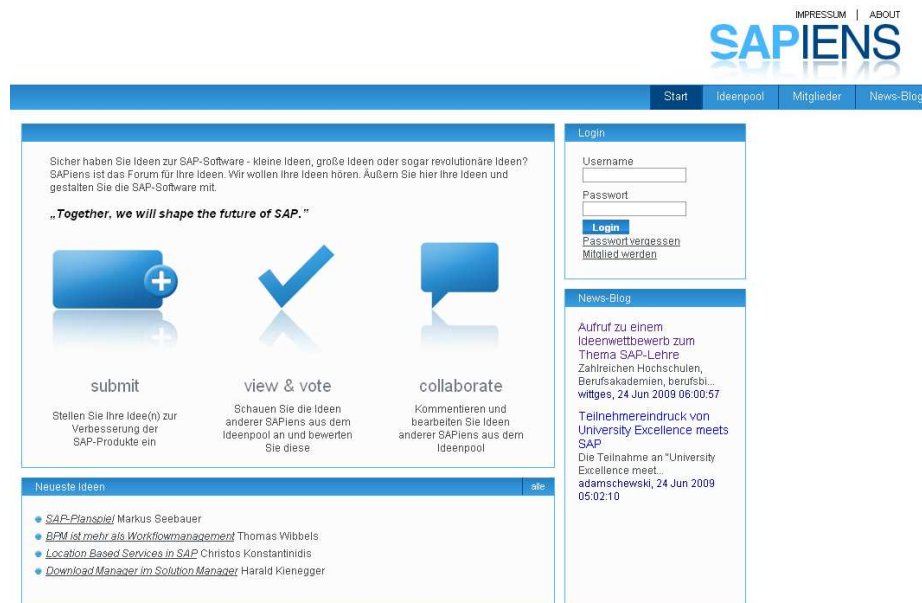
IMPRESSUM | ABOUT

SAPIENS

Start | Ideenpool | Mitglieder | News-Blog

Sicher haben Sie Ideen zur SAP-Software - kleine Ideen, große Ideen oder sogar revolutionäre Ideen? SAPiens ist das Forum für Ihre Ideen. Wir wollen Ihre Ideen hören. Äußern Sie hier Ihre Ideen und gestalten Sie die SAP-Software mit.

„Together, we will shape the future of SAP."

submit

Stellen Sie Ihre Idee(n) zur Verbesserung der SAP-Produkte ein

view & vote

Schauen Sie die Ideen anderer SAPiens aus dem Ideenpool an und bewerten Sie diese

collaborate

Kommentieren und bearbeiten Sie Ideen anderer SAPiens aus dem Ideenpool

Neueste Ideen

alle

SAP-Planspiel Markus Seebauer
BPM ist mehr als Workflowmanagement Thomas Wibbels
Location Based Services in SAP Christos Konstantinidis
Download Manager im Solution Manager Harald Kienegger

Login

Username

Passwort

Login

Passwort vergessen
Mitglied werden

News-Blog

Aufruf zu einem Ideenwettbewerb zum Thema SAP-Lehre
Zahlreichen Hochschulen, Berufsakademien, berufsbi...
wittges, 24 Jun 2009 06:00:57

Teilnehmereindruck von University Excellence meets SAP
Die Teilnahme an "University Excellence meet...
adamschewski, 24 Jun 2009 05:02:10